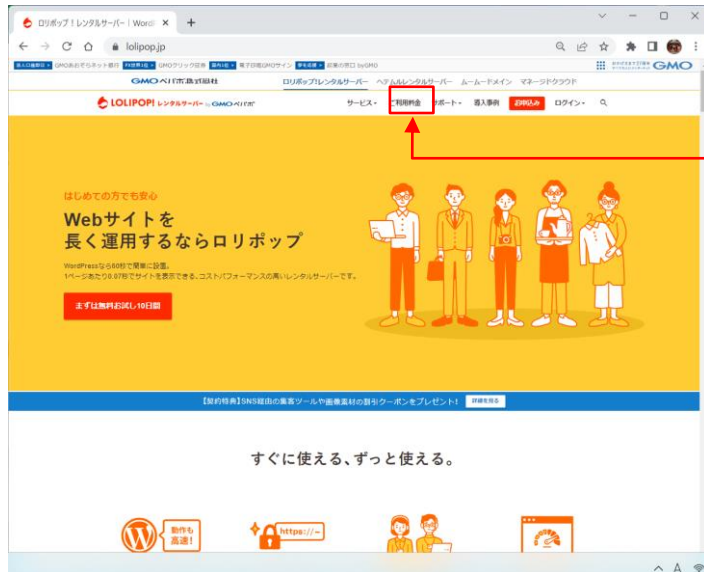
ロリポップ！レンタルサーバー | Word ×

lolipop.jp

GMOあおぞらネット銀行　GMOクリック証券　電子印鑑GMOサイン　起業の窓口 byGMO

GMO

GMOペパボ株式会社

ロリポップ!レンタルサーバー　ヘテムルレンタルサーバー　ムームードメイン　マネージドクラウド

LOLIPOP! レンタルサーバー by GMOペパボ

サービス　ご利用料金　サポート　導入事例　お申込み　ログイン

はじめての方でも安心

Webサイトを
長く運用するならロリポップ

WordPressなら60秒で簡単に設置。
1ページあたり0.078秒でサイトを表示できる、コストパフォーマンスの高いレンタルサーバーです。

まずは無料お試し10日間

【契約特典】SNS経由の集客ツールや画像素材の割引クーポンをプレゼント！　詳細を見る

すぐに使える、ずっと使える。

動作も高速！

https://